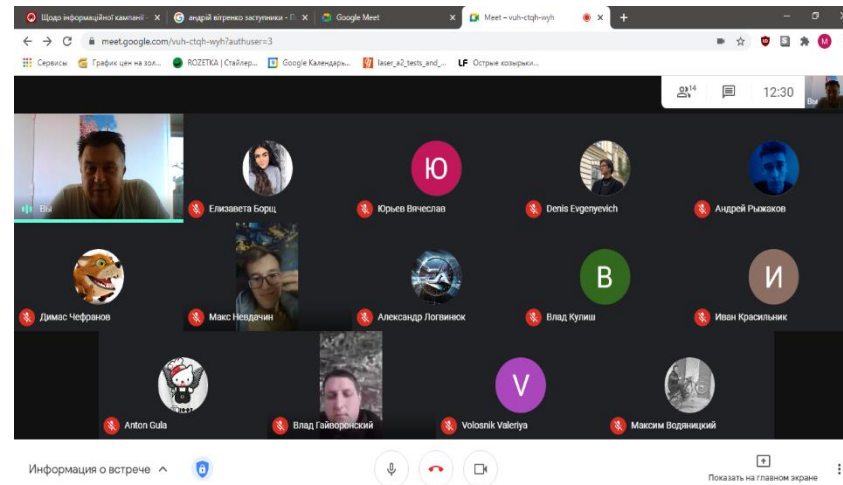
Щодо інформаційної кампанії × андрій вітренко заступники - П × Google Meet × Meet – vuh-ctqh-wyh ×

meet.google.com/vuh-ctqh-wyh?authuser=3

Сервисы График цен на зол... ROZETKA | Сталкер... Google Календарь... laser_a2_tests_and_... LF Острые козырьки...

14

12:30

Вы

Вы

Ю

Елизавета Борщ

Юрьев Вячеслав

Denis Evgenyevich

Андрей Рыжаков

B

И

Димас Чефранов

Макс Невдачин

Александр Логвинюк

Влад Кулиш

Иван Красильник

V

Anton Gula

Влад Гайворонский

Volosnik Valeriya

Максим Водяницкий

Информация о встрече

Показать на главном экране